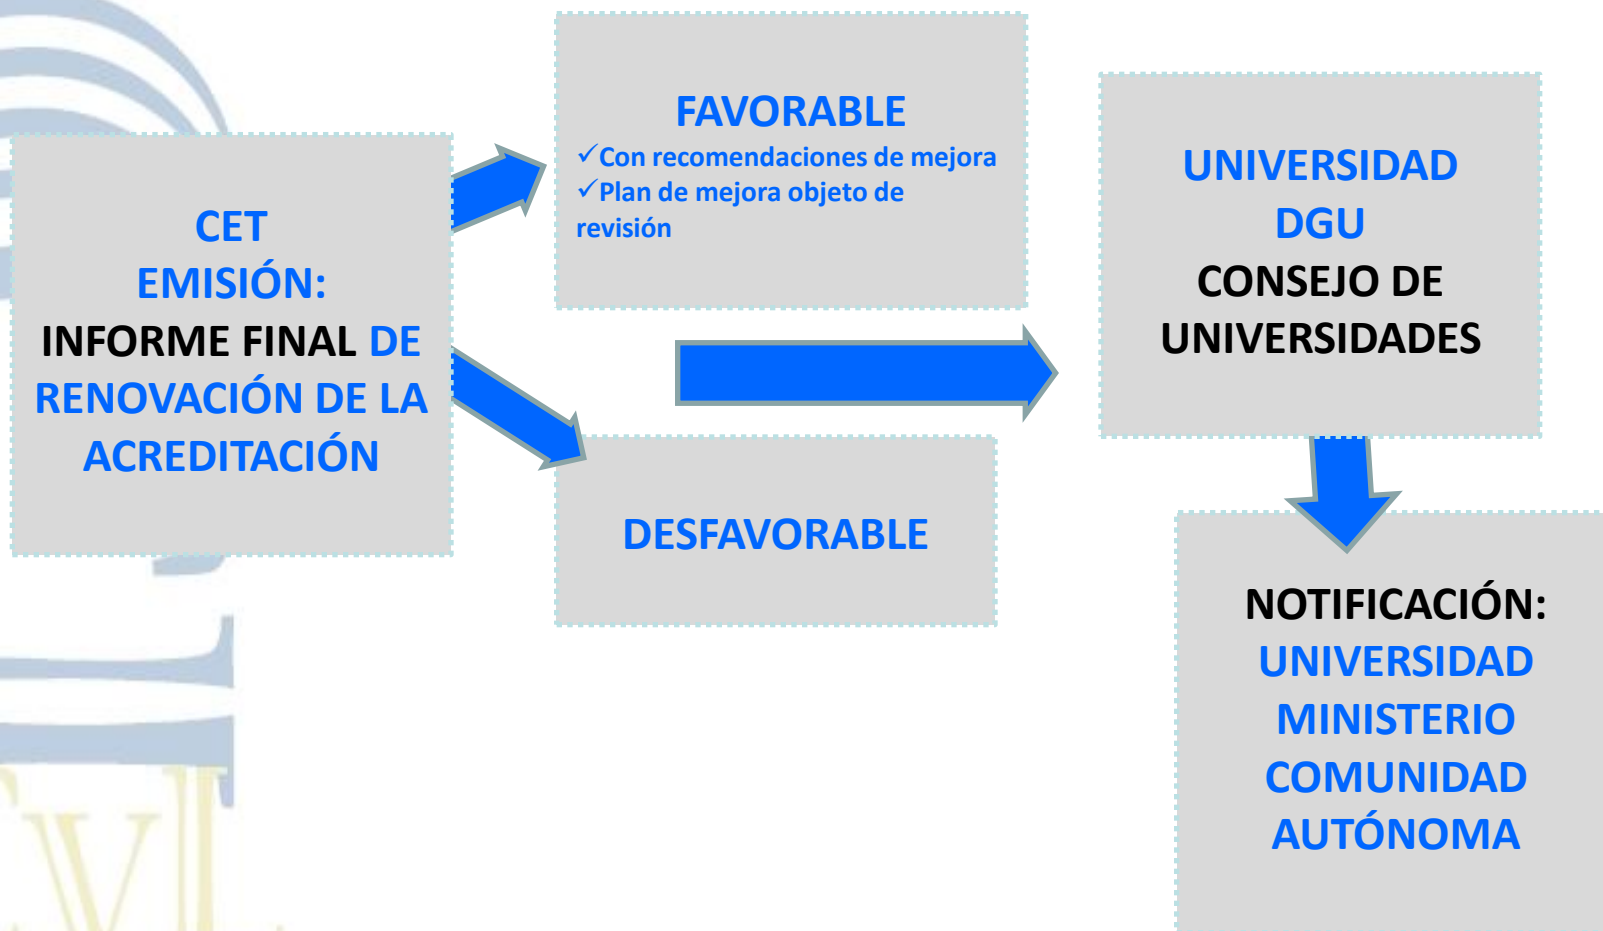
CET
EMISIÓN:
INFORME FINAL DE RENOVACIÓN DE LA ACREDITACIÓN

FAVORABLE
✓Con recomendaciones de mejora
✓Plan de mejora objeto de revisión

DESFAVORABLE

UNIVERSIDAD
DGU
CONSEJO DE UNIVERSIDADES

NOTIFICACIÓN:
UNIVERSIDAD
MINISTERIO
COMUNIDAD AUTÓNOMA